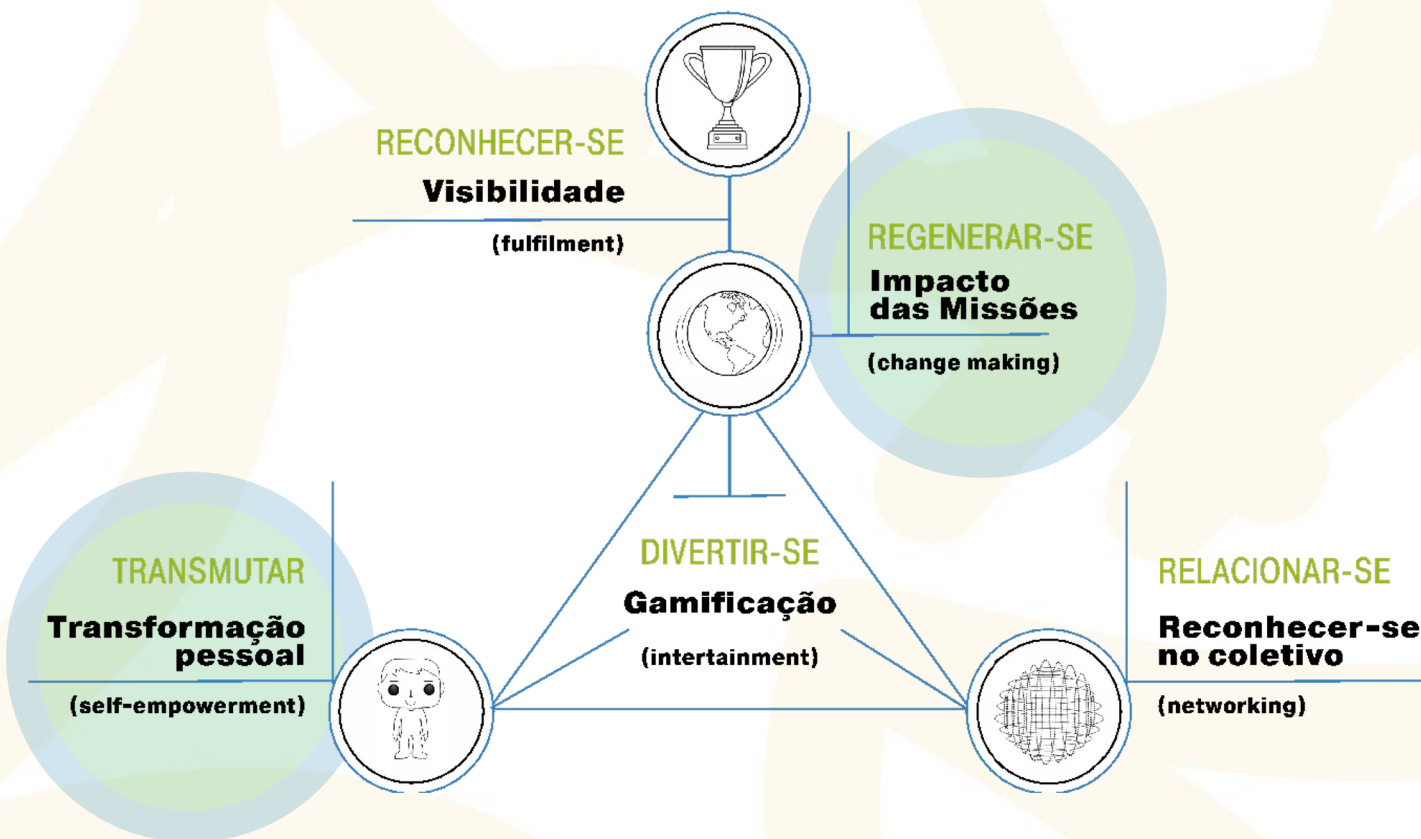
RECONHECER-SE
Visibilidade
(fulfilment)

REGENERAR-SE
Impacto das Missões
(change making)

TRANSMUTAR
Transformação pessoal
(self-empowerment)

DIVERTIR-SE
Gamificação
(intertainment)

RELACIONAR-SE
Reconhecer-se no coletivo
(networking)